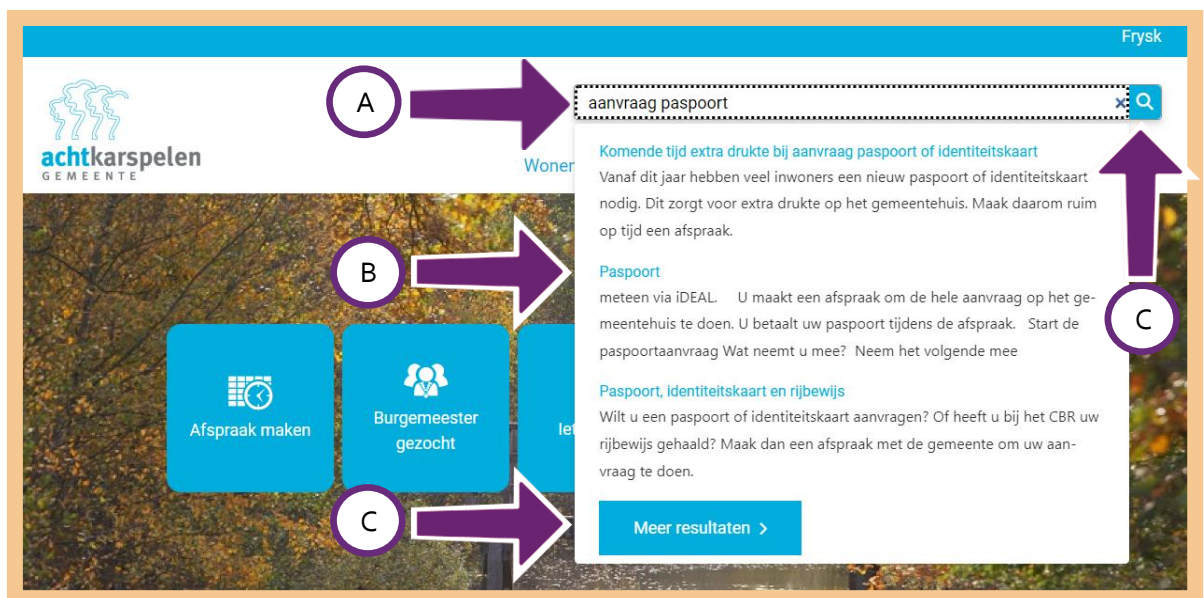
Frysk

achtkarspelen
GEMEENTE

A

aanvraag paspoort

Wonen

Komende tijd extra drukte bij aanvraag paspoort of identiteitskaart

Vanaf dit jaar hebben veel inwoners een nieuw paspoort of identiteitskaart nodig. Dit zorgt voor extra drukte op het gemeentehuis. Maak daarom ruim op tijd een afspraak.

B

Paspoort

meteen via iDEAL. U maakt een afspraak om de hele aanvraag op het gemeentehuis te doen. U betaalt uw paspoort tijdens de afspraak. Start de paspoortaanvraag Wat neemt u mee? Neem het volgende mee

C

Afspraak maken

Burgemeester gezocht

Iet

Paspoort, identiteitskaart en rijbewijs

Wilt u een paspoort of identiteitskaart aanvragen? Of heeft u bij het CBR uw rijbewijs gehaald? Maak dan een afspraak met de gemeente om uw aanvraag te doen.

C

Meer resultaten ›